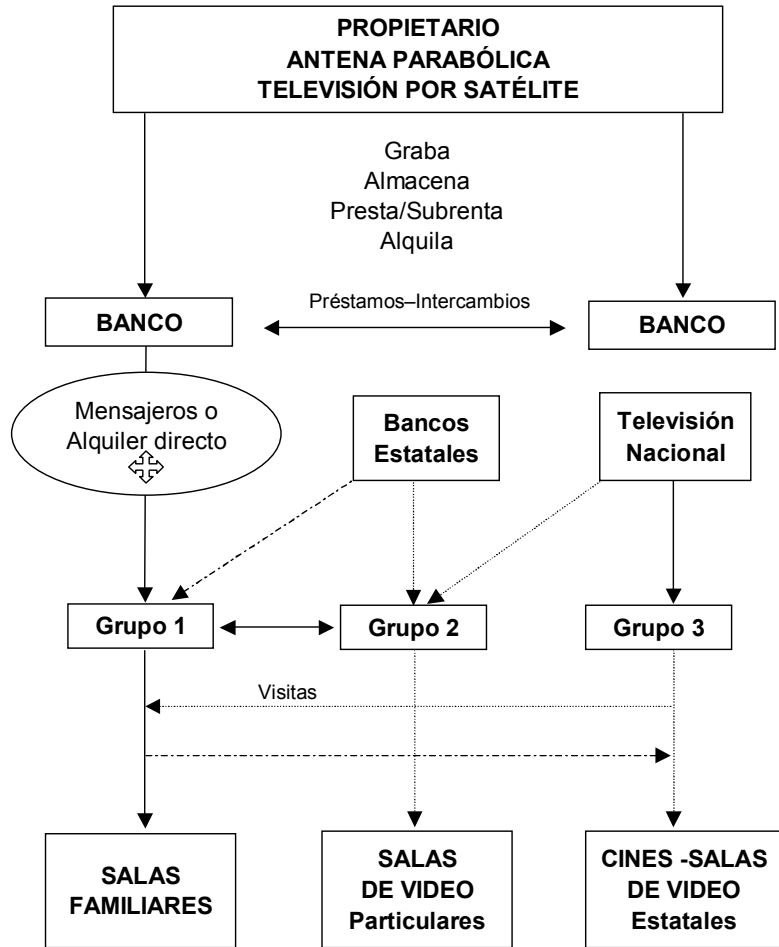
PROPIETARIO
ANTENA PARABÓLICA
TELEVISIÓN POR SATÉLITE

Graba
Almacena
Presta/Subrenta
Alquila

BANCO

Préstamos–Intercambios

BANCO

Mensajeros o Alquiler directo

Bancos Estatales

Televisión Nacional

Grupo 1

Grupo 2

Grupo 3

Visitas

SALAS FAMILIARES

SALAS DE VIDEO Particulares

CINES -SALAS DE VIDEO Estatales